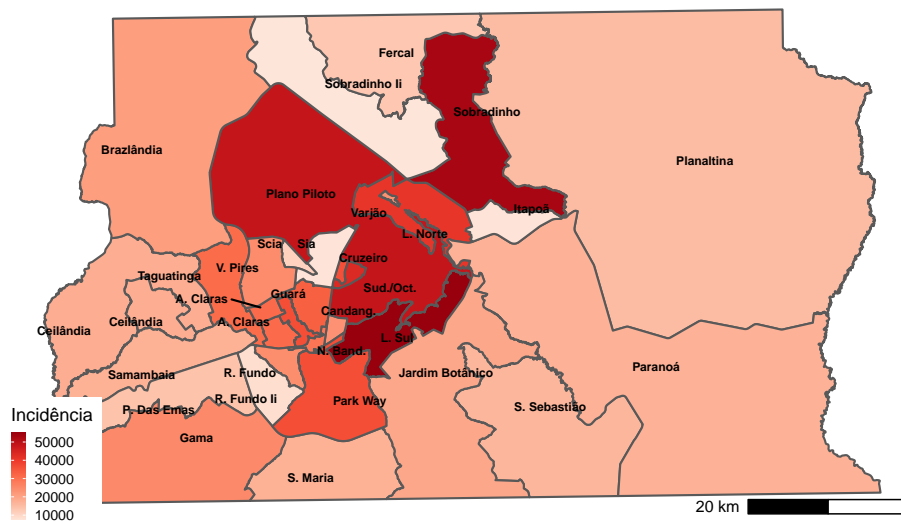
Fercal
Sobradinho Ii
Sobradinho
Brazlândia
Planaltina
Plano Piloto
Varjão
Itapoã
L. Norte
Scia
Sia
Cruzeiro
V. Pires
Taguatinga
Sud./Oct.
A. Claras
Guará
Candang.
A. Claras
Ceilândia
Ceilândia
N. Band.
L. Sul
Samambaia
R. Fundo
Jardim Botânico
Paranoá
P. Das Emas
R. Fundo Ii
Park Way
S. Sebastião
Gama
S. Maria

Incidência
50000
40000
30000
20000
10000

20 km